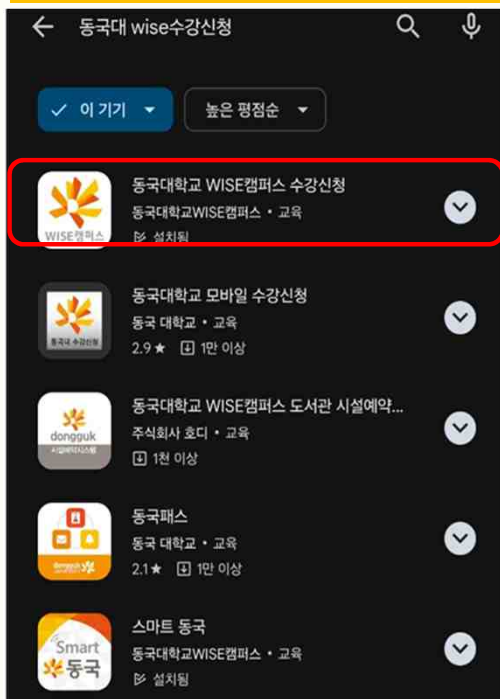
동국대 wise수강신청

이 기기
높은 평점순

WISE캠퍼스
동국대학교 WISE캠퍼스 수강신청
동국대학교WISE캠퍼스 • 교육
설치됨

동국대 수강신청
동국대학교 모바일 수강신청
동국 대학교 • 교육
2.9★ 1만 이상

dongguk
시설예약시스템
동국대학교 WISE캠퍼스 도서관 시설예약...
주식회사 호디 • 교육
1천 이상

dongguk
동국패스
동국 대학교 • 교육
2.1★ 1만 이상

Smart 동국
스마트 동국
동국대학교WISE캠퍼스 • 교육
설치됨